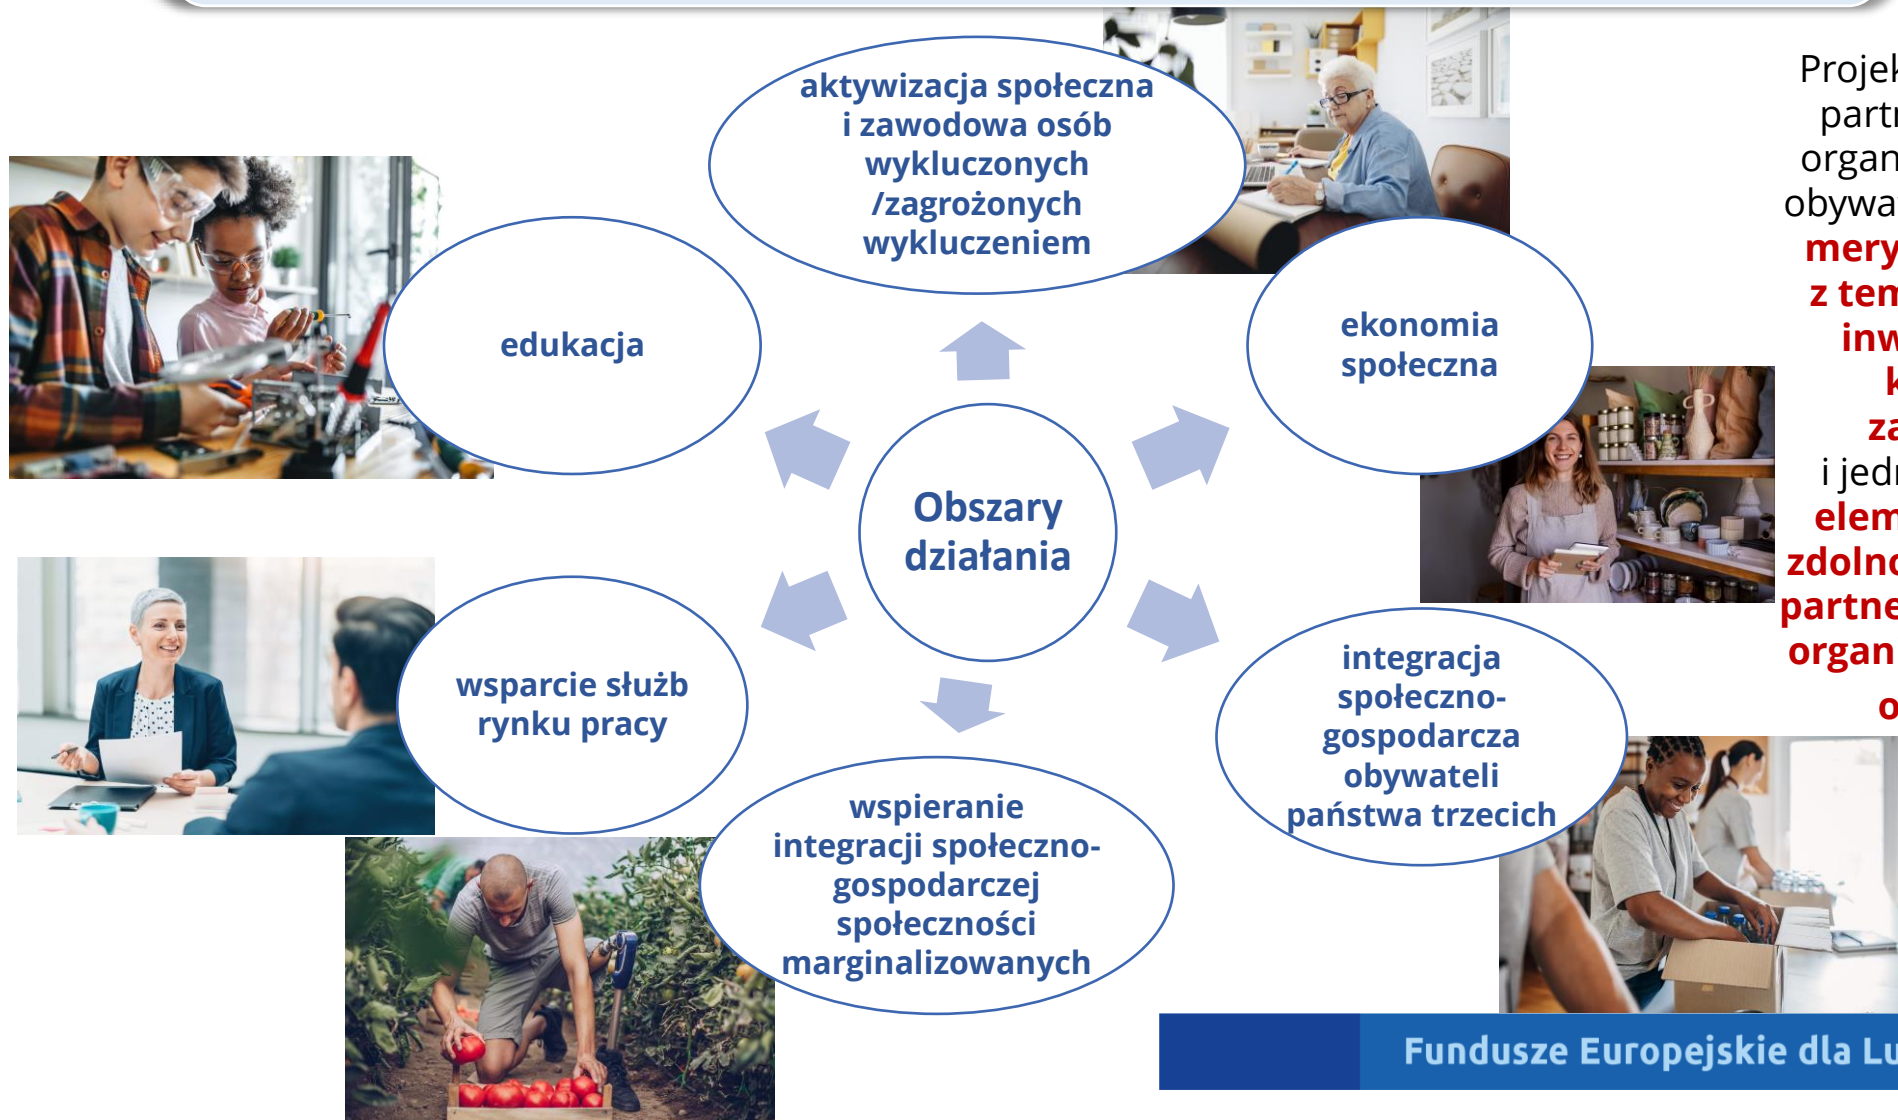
aktywizacja społeczna i zawodowa osób wykluczonych /zagrożonych wykluczeniem

edukacja

ekonomia społeczna

Obszary działania

wsparcie służb rynku pracy

integracja społeczno-gospodarcza obywateli państwa trzecich

wspieranie integracji społeczno-gospodarczej społeczności marginalizowanych

Projek
partı
organ
obywa
mery
z tem
inw
k
za
i jedı
elem
zdolno
partne
organ
o

Fundusze Europejskie dla Lu